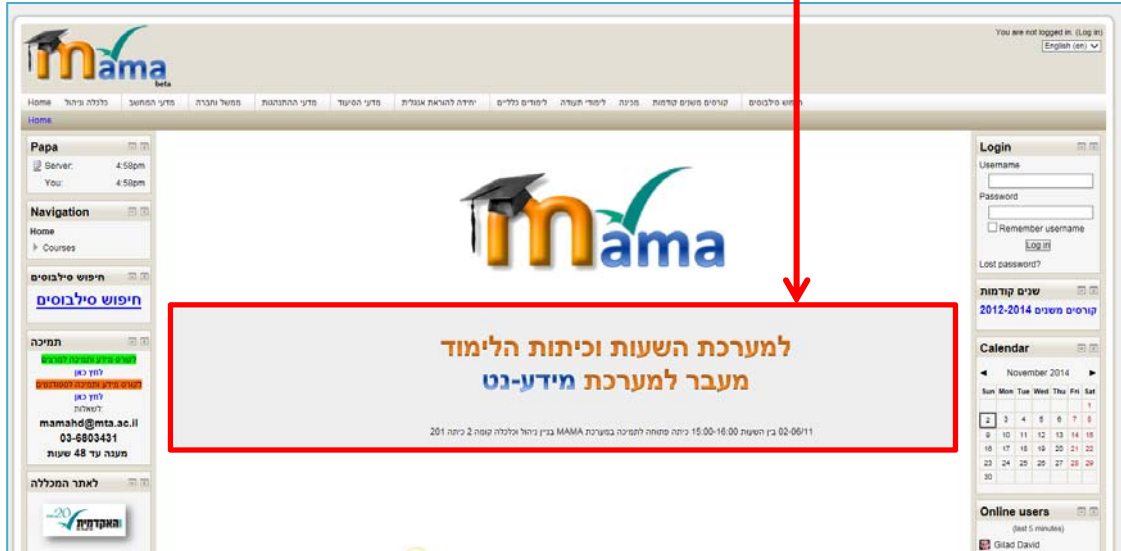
mama
beta

You are not logged in. (Log in)
English (en)

Home כלכלה וניהול מדעי המחשב ממשל וחברה מדעי ההתנהגות מדעי הסיעוד יחידה להוראת אנגלית לימודים כלליים לימודי תעודה מכינה קורסים משנים קודמות חיפוש סילבוסים

Home

Papa
Server: 4:58pm
You: 4:58pm

Navigation
Home
Courses

חיפוש סילבוסים
חיפוש סילבוסים

תמיכה
לקורס מידע ותמיכה למרצים
לחץ כאן
לקורס מידע ותמיכה לסטודנטים
לחץ כאן
לשאלות:
mamahd@mta.ac.il
03-6803431
מענה עד 48 שעות

לאתר המכללה
20 האקדמית

mama

למערכת השעות וכיתות הלימוד
מעבר למערכת מידע-נט

02-06/11 בין השעות 15:00-16:00 כיתה פתוחה לתמיכה במערכת MAMA בבניין ניהול וכלכלה קומה 2 כיתה 201

Login
Username
Password
Remember username
Log in
Lost password?

שנים קודמות
קורסים משנים 2012-2014

Calendar
November 2014

| Sun | Mon | Tue | Wed | Thu | Fri | Sat |
|---|---|---|---|---|---|---|
| | | | | | | 1 |
| 2 | 3 | 4 | 5 | 6 | 7 | 8 |
| 9 | 10 | 11 | 12 | 13 | 14 | 15 |
| 16 | 17 | 18 | 19 | 20 | 21 | 22 |
| 23 | 24 | 25 | 26 | 27 | 28 | 29 |
| 30 | | | | | | |

Online users
(last 5 minutes)
Gilad David